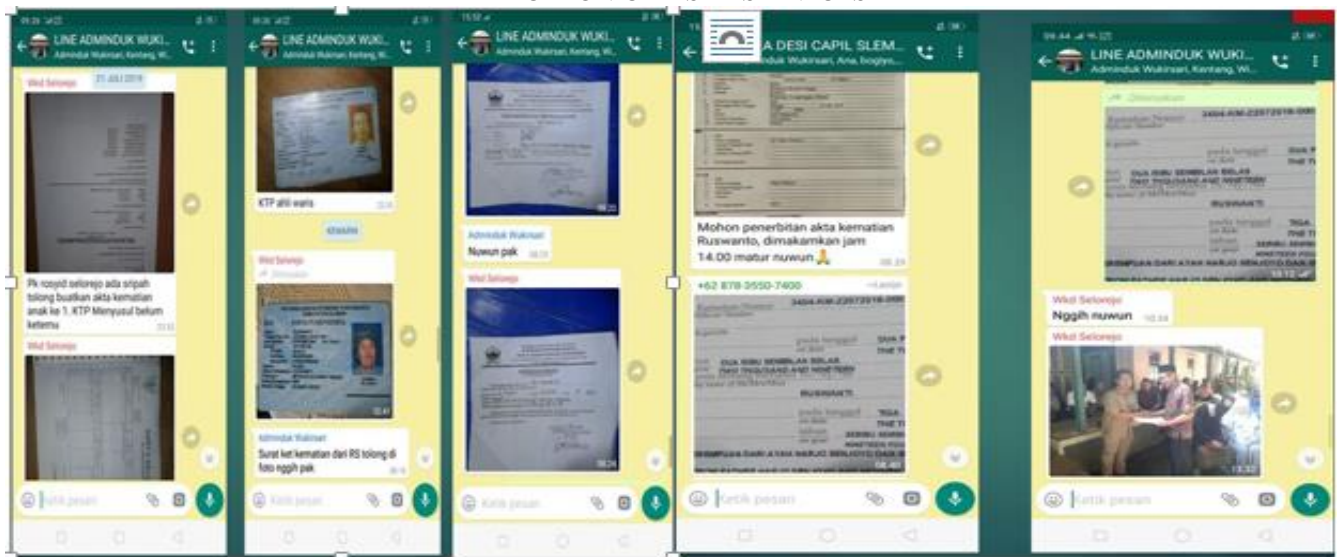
LINE ADMINDUK WUKI...
Adminduk Wukirsari, Kentang, Wi...

Wkd Selorejo
21 JULI 2018

Pk rosyid selorejo ada sripah tolong buatkan akta kematian anak ke 1. KTP Menyusul belum ketemu

Wkd Selorejo

Ketik pesan

LINE ADMINDUK WUKI...
Adminduk Wukirsari, Kentang, Wi...

KTP ahli waris

Wkd Selorejo
Diteruskan

Adminduk Wukirsari
Surat ket kematian dari RS tolong di foto nggih pak

Ketik pesan

LINE ADMINDUK WUKI...
Adminduk Wukirsari, Kentang, Wi...

Adminduk Wukirsari
Nuwun pak

Wkd Selorejo

Ketik pesan

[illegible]A DESI CAPIL SLEM...
Adminduk Wukirsari, Ana, bogiyo...

Mohon penerbitan akta kematian Ruswanto, dimakamkan jam 14.00 matur nuwun 🙏

+62 878-3550-7400

3404-KM-22072018-0

DUA RIBU SEMBILAN BELAS
TWO THOUSAND AND NINETEEN

RUSWANTI

Ketik pesan

LINE ADMINDUK WUKI...
Adminduk Wukirsari, Kentang, Wi...

Diteruskan

3404-KM-22072018-0

DUA RIBU SEMBILAN BELAS
TWO THOUSAND AND NINETEEN

RUSWANTI

Wkd Selorejo
Nggih nuwun

Wkd Selorejo

Ketik pesan